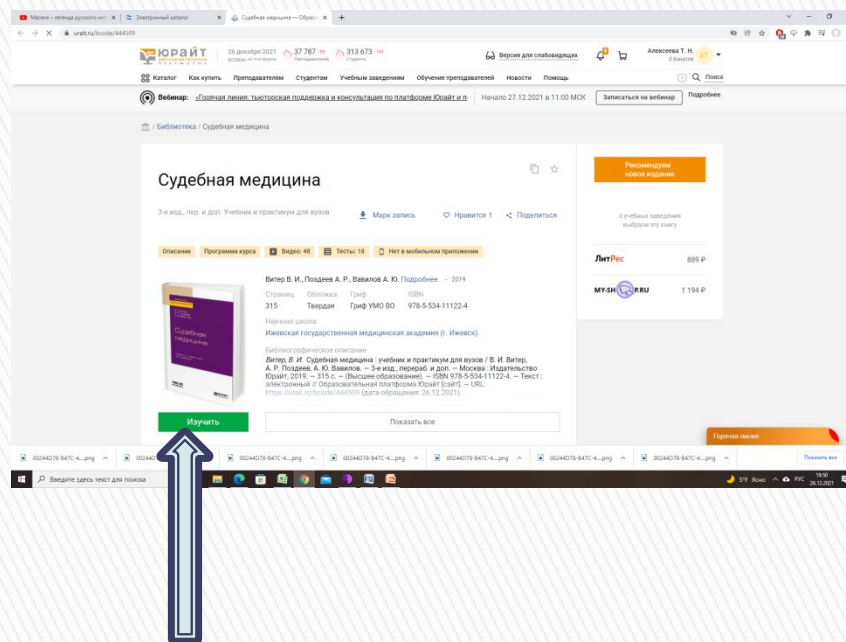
Масяня - легенда русского инт... | Электронный каталог | Судебная медицина — Образ... | +

urait.ru/bcode/444509

ЮРАЙТ образовательная платформа | 26 декабря 2021 | 37 787 Преподавателей | 313 673 Студенты | Версия для слабовидящих | Алексеева Т. Н.

Каталог | Как купить | Преподавателям | Студентам | Учебным заведениям | Обучение преподавателей | Новости | Помощь | Поиск

Вебинар: «Горячая линия: тьюторская поддержка и консультация по платформе Юрайт и п | Начало 27.12.2021 в 11:00 МСК | Записаться на вебинар | Подробнее

Библиотека / Судебная медицина

Судебная медицина

3-е изд., пер. и доп. Учебник и практикум для вузов

Марк запись | Нравится 1 | Поделиться

Описание | Программа курса | Видео: 48 | Тесты: 18 | Нет в мобильном приложении

Витер В. И., Поздеев А. Р., Вавилов А. Ю. Подробнее · 2019

| Страниц | Обложка | Гриф | ISBN |
|---|---|---|---|
| 315 | Твердая | Гриф УМО ВО | 978-5-534-11122-4 |

Научная школа
Ижевская государственная медицинская академия (г. Ижевск).

Библиографическое описание
Витер, В. И. Судебная медицина : учебник и практикум для вузов / В. И. Витер, А. Р. Поздеев, А. Ю. Вавилов. — 3-е изд., перераб. и доп. — Москва : Издательство Юрайт, 2019. — 315 с. — (Высшее образование). — ISBN 978-5-534-11122-4. — Текст : электронный // Образовательная платформа Юрайт [сайт]. — URL: https://urait.ru/bcode/444509 (дата обращения: 26.12.2021).

Изучить | Показать все

Рекомендуем новое издание

3 учебных заведения выбрали эту книгу

ЛитРес 889 ₽

MY-SH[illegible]P.RU 1 194 ₽

Горячая линия

00244D78-847C-4....png | 00244D78-847C-4....png | 00244D78-847C-4....png | 00244D78-847C-4....png | 00244D78-847C-4....png | 00244D78-847C-4....png | Показать все

Введите здесь текст для поиска

5°F Ясно | РУС | 19:50 26.12.2021